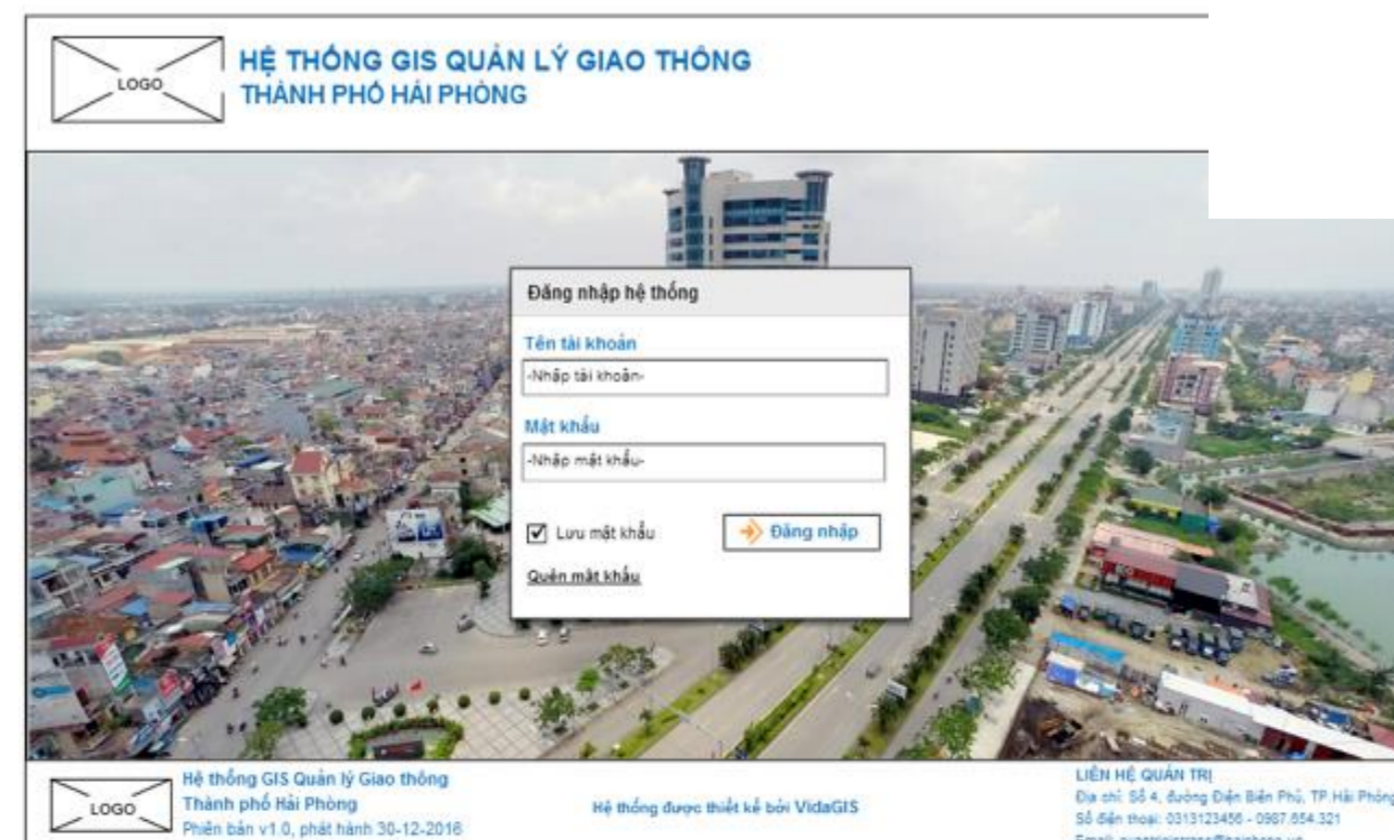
LOGO

HỆ THỐNG GIS QUẢN LÝ GIAO THÔNG
THÀNH PHỐ HẢI PHÒNG

Đăng nhập hệ thống

Tên tài khoản
-Nhập tài khoản-

Mật khẩu
-Nhập mật khẩu-

Lưu mật khẩu

Đăng nhập

Quên mật khẩu

LOGO

Hệ thống GIS Quản lý Giao thông
Thành phố Hải Phòng
Phiên bản v1.0, phát hành 30-12-2016

Hệ thống được thiết kế bởi VidaGIS

LIÊN HỆ QUẢN TRỊ
Địa chỉ: Số 4, đường Điện Biên Phủ, TP Hải Phòng
Số điện thoại: 0313123456 - 0987.654.321
Email: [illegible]